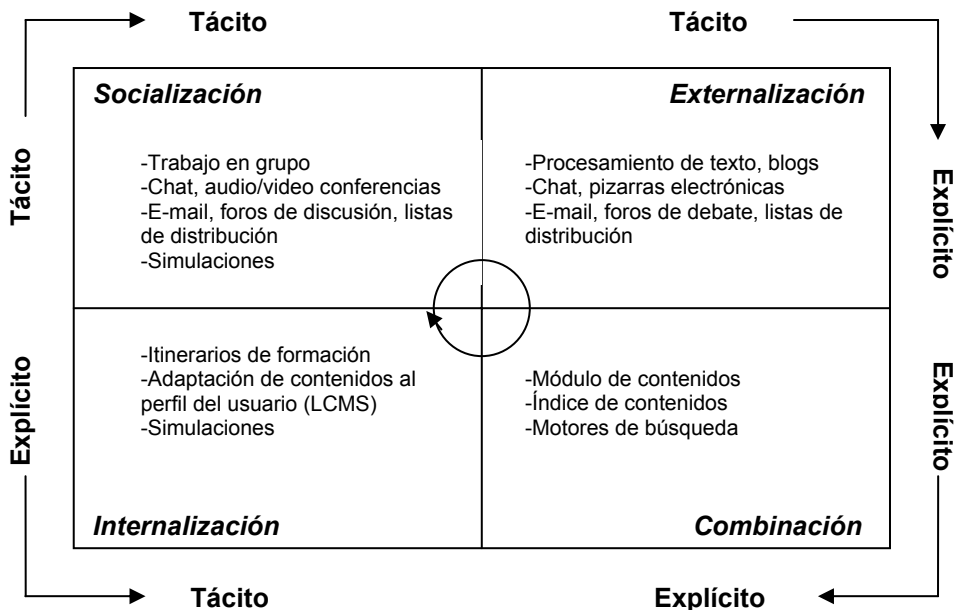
Tácito

Tácito

Tácito

Explícito

Socialización

-Trabajo en grupo
-Chat, audio/video conferencias
-E-mail, foros de discusión, listas de distribución
-Simulaciones

Externalización

-Procesamiento de texto, blogs
-Chat, pizarras electrónicas
-E-mail, foros de debate, listas de distribución

Explícito

Explícito

-Itinerarios de formación
-Adaptación de contenidos al perfil del usuario (LCMS)
-Simulaciones

Internalización

-Módulo de contenidos
-Índice de contenidos
-Motores de búsqueda

Combinación

Tácito

Explícito